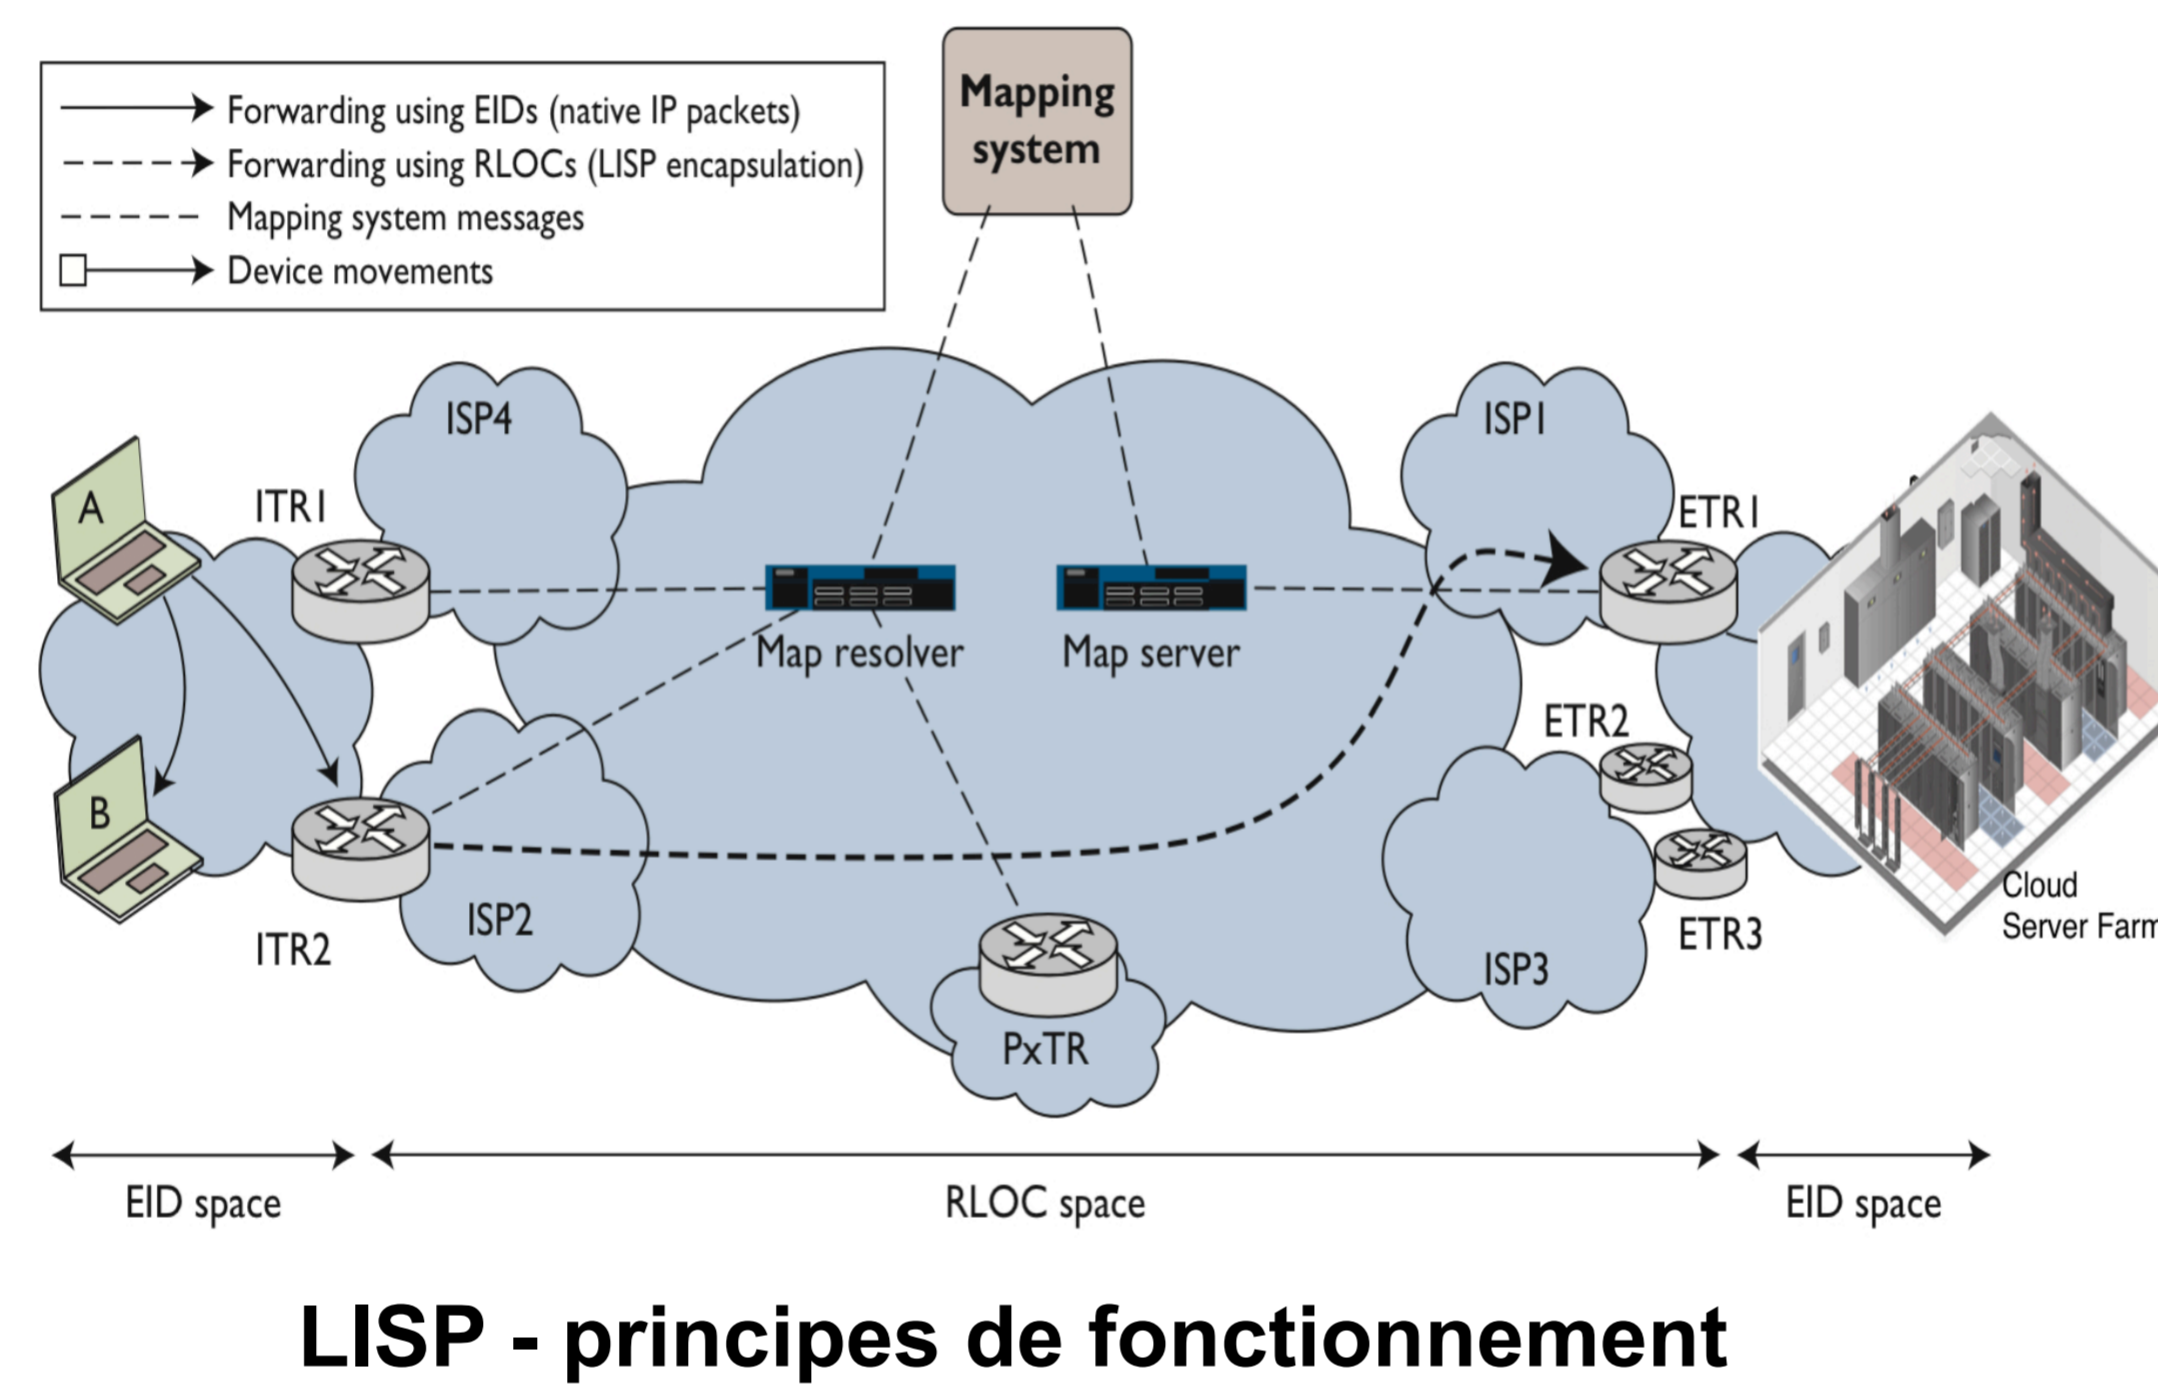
Forwarding using EIDs (native IP packets)
Forwarding using RLOCs (LISP encapsulation)
Mapping system messages
Device movements

Mapping system

ISP4
ISP1
A
ITR1
ETR1
Map resolver
Map server
ETR2
B
ITR2
ISP2
ISP3
ETR3
Cloud Server Farm
PxTR

EID space
RLOC space
EID space

LISP - principes de fonctionnement